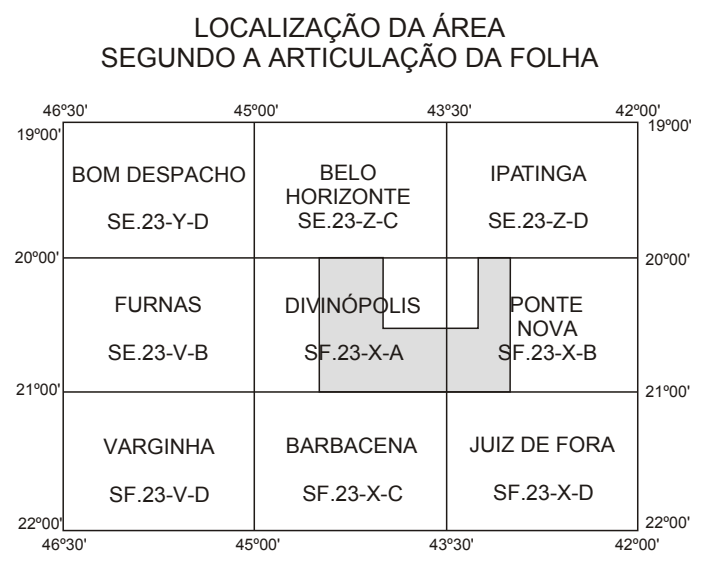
LOCALIZAÇÃO DA ÁREA
SEGUNDO A ARTICULAÇÃO DA FOLHA

46º30' 45º00' 43º30' 42º00'

19º00' 19º00'

| BOM DESPACHO SE.23-Y-D | BELO HORIZONTE SE.23-Z-C | IPATINGA SE.23-Z-D |
|---|---|---|
| FURNAS SE.23-V-B | DIVINÓPOLIS SF.23-X-A | PONTE NOVA SF.23-X-B |
| VARGINHA SF.23-V-D | BARBACENA SF.23-X-C | JUIZ DE FORA SF.23-X-D |

20º00' 20º00'

21º00' 21º00'

22º00' 22º00'

46º30' 45º00' 43º30' 42º00'